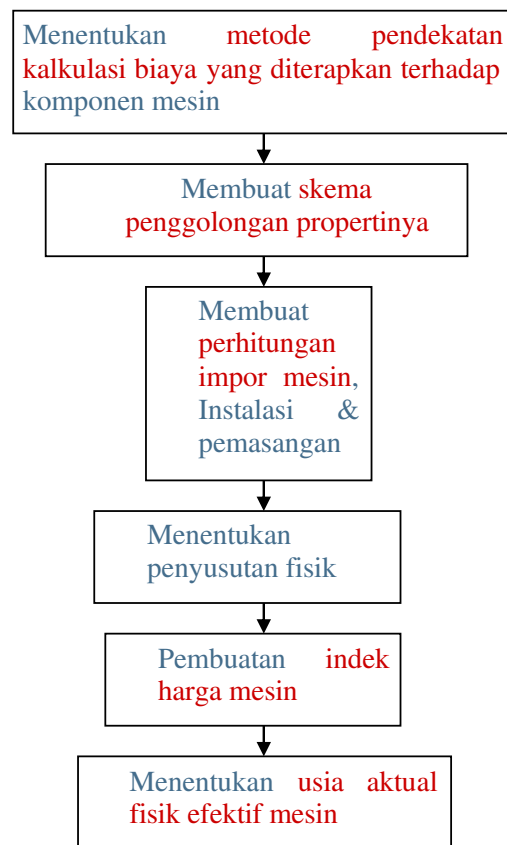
Menentukan metode pendekatan kalkulasi biaya yang diterapkan terhadap komponen mesin

Membuat skema penggolongan propertinya

Membuat perhitungan impor mesin, Instalasi & pemasangan

Menentukan penyusutan fisik

Pembuatan indek harga mesin

Menentukan usia aktual fisik efektif mesin